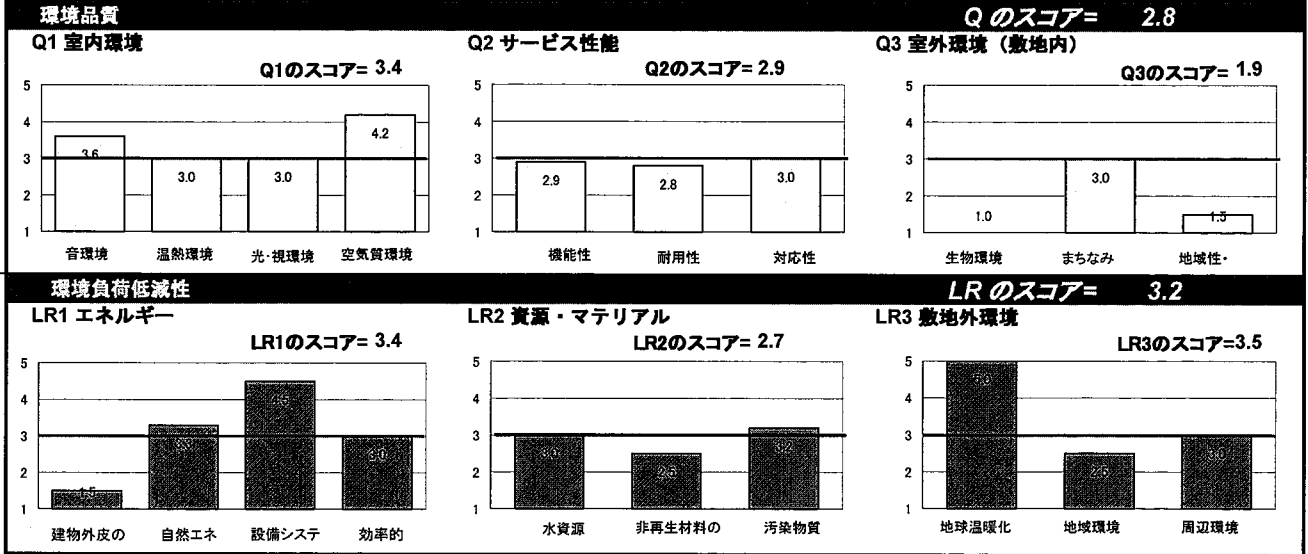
環境品質

Q のスコア= 2.8

Q1 室内環境

Q1のスコア= 3.4

5
4
3
2
1

3.6
3.0
3.0
4.2

音環境　温熱環境　光・視環境　空気質環境

Q2 サービス性能

Q2のスコア= 2.9

5
4
3
2
1

2.9
2.8
3.0

機能性　耐用性　対応性

Q3 室外環境（敷地内）

Q3のスコア= 1.9

5
4
3
2
1

1.0
3.0
1.5

生物環境　まちなみ　地域性・

環境負荷低減性

LR のスコア= 3.2

LR1 エネルギー

LR1のスコア= 3.4

5
4
3
2
1

1.5
3.3
4.5
3.0

建物外皮の　自然エネ　設備システ　効率的

LR2 資源・マテリアル

LR2のスコア= 2.7

5
4
3
2
1

3.0
2.5
3.2

水資源　非再生材料の　汚染物質

LR3 敷地外環境

LR3のスコア=3.5

5
4
3
2
1

5.0
2.5
3.0

地球温暖化　地域環境　周辺環境